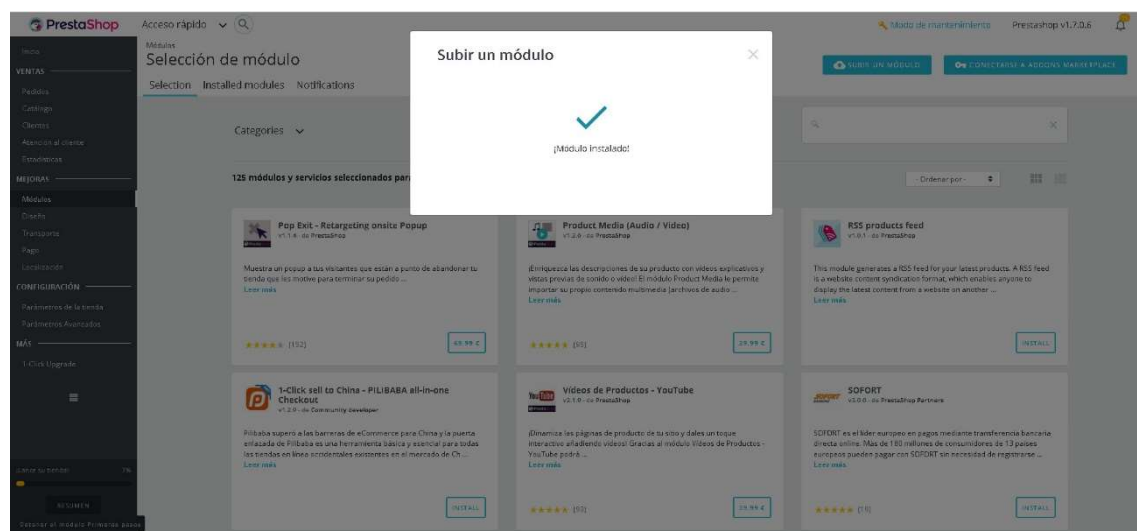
PrestaShop Acceso rápido

Modo de mantenimiento Prestashop v1.7.0.6

Inicio
VENTAS
Pedidos
Catálogo
Clientes
Atención al cliente
Estadísticas
MEJORAS
Módulos
Diseño
Transporte
Pago
Localización
CONFIGURACIÓN
Parámetros de la tienda
Parámetros Avanzados
MÁS
1-Click Upgrade

Lanzar tu tienda! 7%
RESUMEN
Detener el módulo Primeros pasos

Módulos
Selección de módulo

SUBIR UN MÓDULO
CONECTARSE A ADDONS MARKETPLACE

Selection Installed modules Notifications

Categories

125 módulos y servicios seleccionados par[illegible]

- Ordenar por -

Subir un módulo

¡Módulo instalado!

Pop Exit - Retargeting onsite Popup
v1.1.0 - de PrestaShop
Muestra un popup a tus visitantes que están a punto de abandonar tu tienda que les motive para terminar su pedido ...
Leer más
★★★★★ (152) 69,99 €

Product Media (Audio / Video)
v1.2.0 - de PrestaShop
¡Enriquezca las descripciones de su producto con vídeos explicativos y vistas previas de sonido o vídeo! El módulo Product Media le permite importar su propio contenido multimedia (archivos de audio ...
Leer más
★★★★★ (55) 29,99 €

RSS products feed
v1.0.1 - de PrestaShop
This module generates a RSS feed for your latest products. A RSS feed is a website content syndication format, which enables anyone to display the latest content from a website on another ...
Leer más
INSTALL

1-Click sell to China - PILIBABA all-in-one Checkout
v1.2.0 - de Community developer
Pilibaba supera a las barreras de eCommerce para China y la puerta enlazada de Pilibaba es una herramienta básica y esencial para todas las tiendas en línea occidentales existentes en el mercado de Ch ...
Leer más
INSTALL

Vídeos de Productos - YouTube
v2.1.0 - de PrestaShop
¡Dinamice las páginas de producto de tu sitio y dales un toque interactivo añadiendo vídeos! Gracias al módulo Vídeos de Productos - YouTube podrá ...
Leer más
★★★★★ (93) 29,99 €

SOFORT
v3.0.0 - de PrestaShop Partners
SOFORT es el líder europeo en pagos mediante transferencia bancaria directa online. Más de 100 millones de consumidores de 13 países europeos pueden pagar con SOFORT sin necesidad de registrarse ...
Leer más
★★★★★ (15) INSTALL